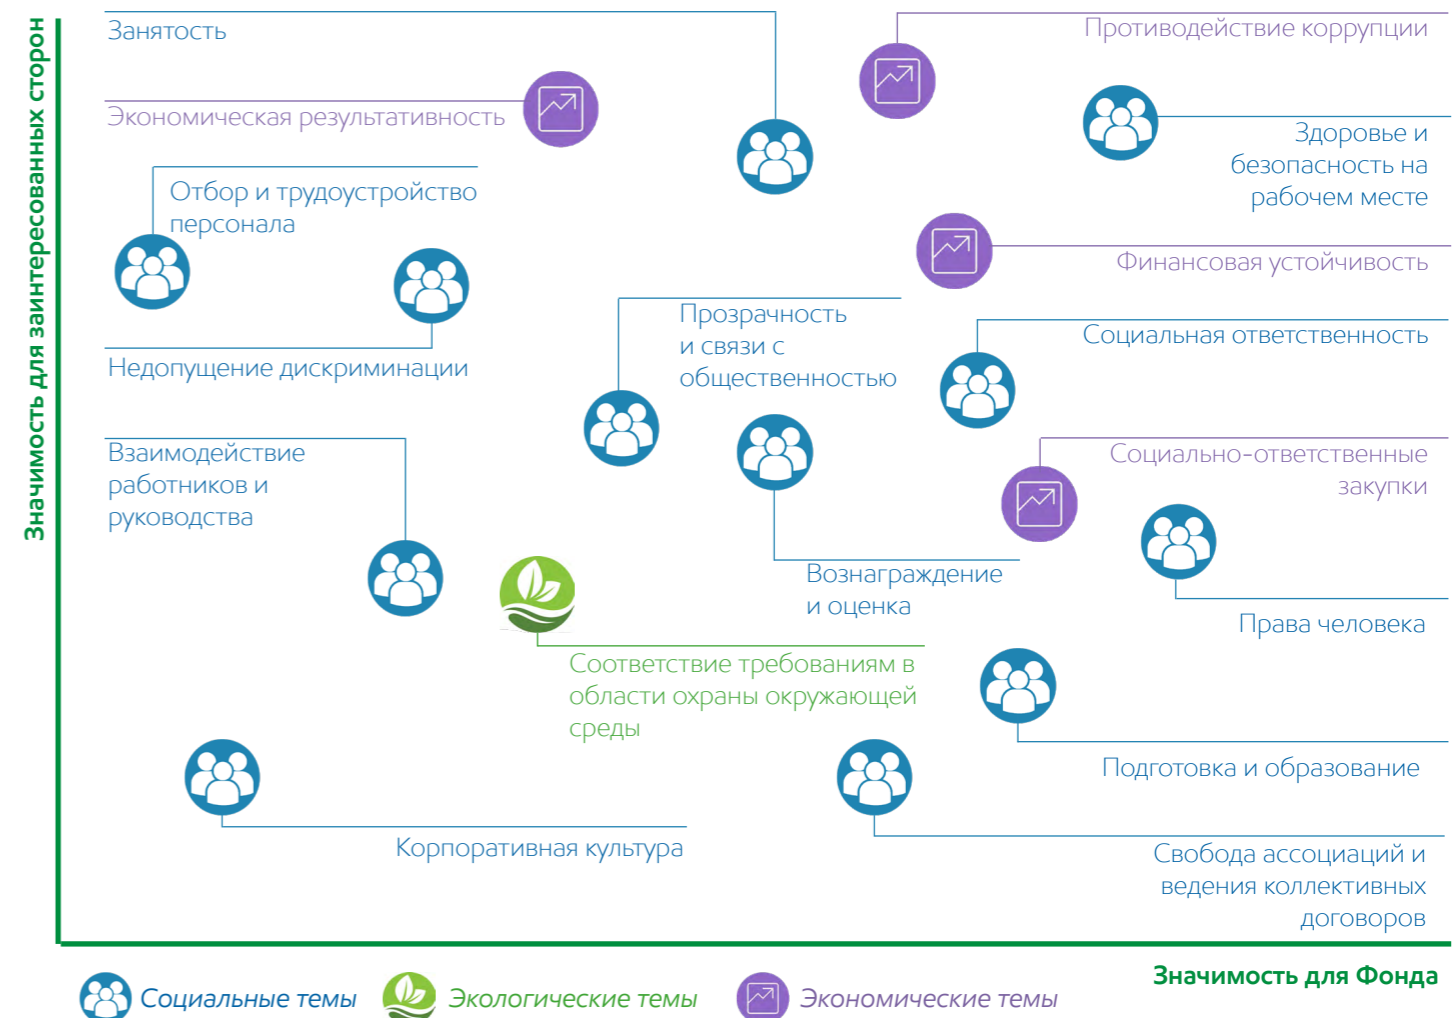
Значимость для заинтересованных сторон

Занятость

Противодействие коррупции

Экономическая результативность

Здоровье и безопасность на рабочем месте

Отбор и трудоустройство персонала

Финансовая устойчивость

Прозрачность и связи с общественностью

Недопущение дискриминации

Социальная ответственность

Взаимодействие работников и руководства

Социально-ответственные закупки

Вознаграждение и оценка

Права человека

Соответствие требованиям в области охраны окружающей среды

Подготовка и образование

Корпоративная культура

Свобода ассоциаций и ведения коллективных договоров

Значимость для Фонда

Социальные темы

Экологические темы

Экономические темы